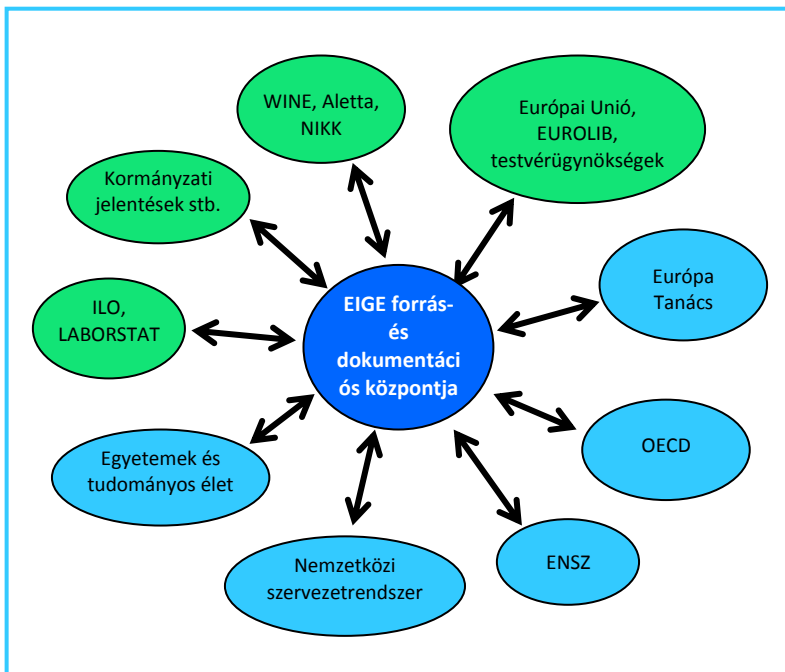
WINE, Aletta, NIKK

Európai Unió, EUROLIB, testvérügynökségek

Kormányzati jelentések stb.

Európa Tanács

ILO, LABORSTAT

EIGE forrás- és dokumentáci ós központja

OECD

Egyetemek és tudományos élet

ENSZ

Nemzetközi szervezetrendszer